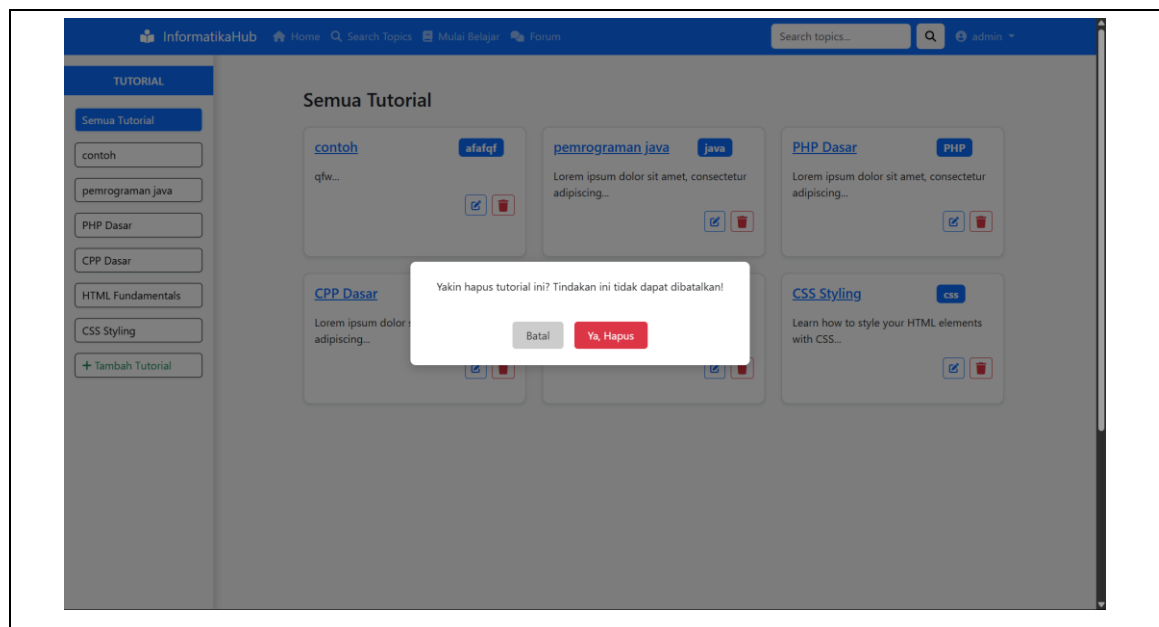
InformatikaHub Home Search Topics Mulai Belajar Forum

Search topics...

admin

TUTORIAL

Semua Tutorial

contoh

pemrograman java

PHP Dasar

CPP Dasar

HTML Fundamentals

CSS Styling

+ Tambah Tutorial

Semua Tutorial

contoh afafqf

qfw...

pemrograman java java

Lorem ipsum dolor sit amet, consectetur adipiscing...

PHP Dasar PHP

Lorem ipsum dolor sit amet, consectetur adipiscing...

CPP Dasar

Lorem ipsum dolor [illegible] adipiscing...

CSS Styling css

Learn how to style your HTML elements with CSS...

Yakin hapus tutorial ini? Tindakan ini tidak dapat dibatalkan!

Batal

Ya, Hapus